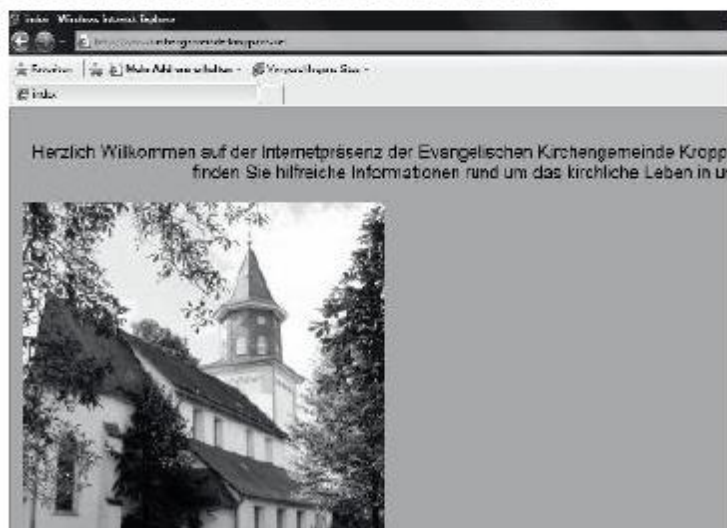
index - Windows Internet Explorer

http://www.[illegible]kirchengemeinde-kropp.de

Favoriten | Mehr Add-ons erhalten | Vorgeschlagene Sites

index

Herzlich Willkommen auf der Internetpräsenz der Evangelischen Kirchengemeinde Kropp
finden Sie hilfreiche Informationen rund um das kirchliche Leben in u